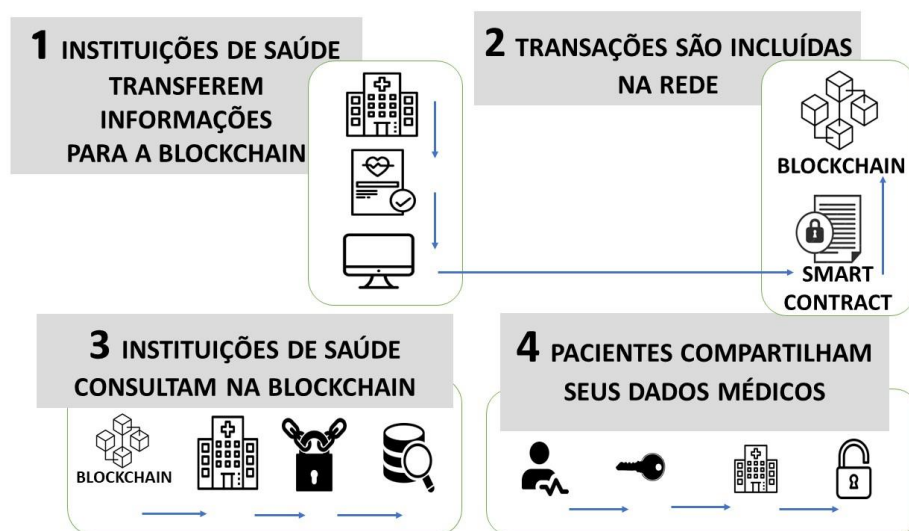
1 INSTITUIÇÕES DE SAÚDE TRANSFEREM INFORMAÇÕES PARA A BLOCKCHAIN

2 TRANSAÇÕES SÃO INCLUÍDAS NA REDE

BLOCKCHAIN

SMART CONTRACT

3 INSTITUIÇÕES DE SAÚDE CONSULTAM NA BLOCKCHAIN

BLOCKCHAIN

4 PACIENTES COMPARTILHAM SEUS DADOS MÉDICOS